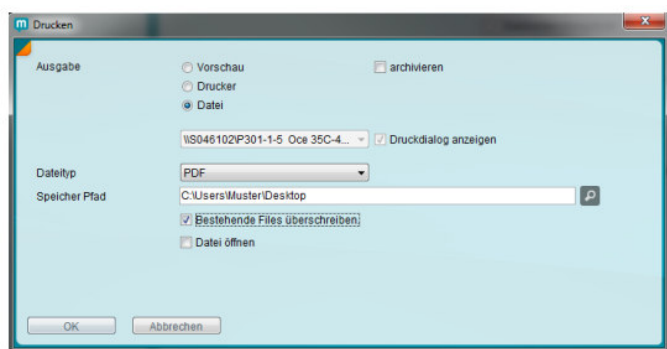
Drucken

Ausgabe

Vorschau

Drucker

Datei

archivieren

\\S046102\P301-1-5 Oce 35C-4...

Druckdialog anzeigen

Dateityp

PDF

Speicher Pfad

C:\Users\Muster\Desktop

Bestehende Files überschreiben.

Datei öffnen

OK

Abbrechen